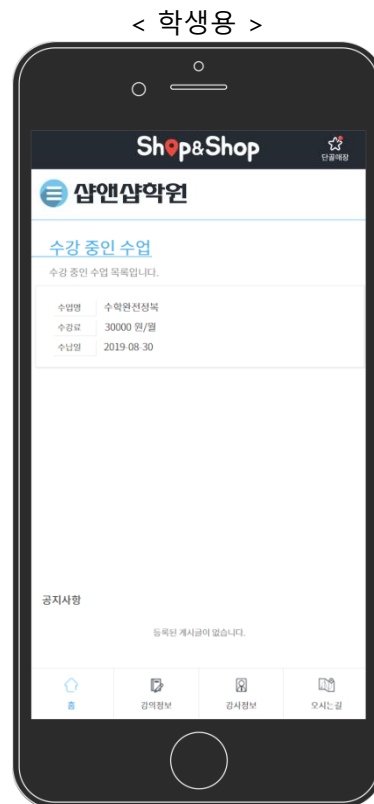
< 학생용 >

Shop&Shop

단골매장

샵앤샵학원

수강 중인 수업

수강 중인 수업 목록입니다.

| 수업명 | 수학완전정복 |
|---|---|
| 수강료 | 30000 원/월 |
| 수납일 | 2019-08-30 |

공지사항

등록된 게시글이 없습니다.

홈 강의정보 강사정보 오시는 길